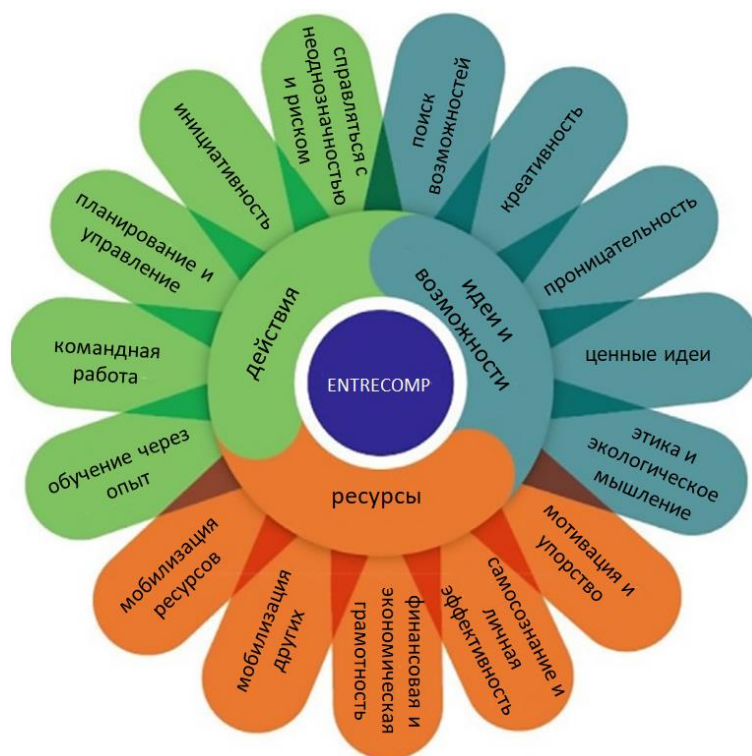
ENTRECOMP

действия

идеи и возможности

ресурсы

поиск возможностей

креативность

проницательность

ценные идеи

этика и экологическое мышление

мотивация и упорство

самосознание и личная эффективность

финансовая и экономическая грамотность

мобилизация других

мобилизация ресурсов

обучение через опыт

командная работа

планирование и управление

инициативность

справляться с неоднозначностью и риском